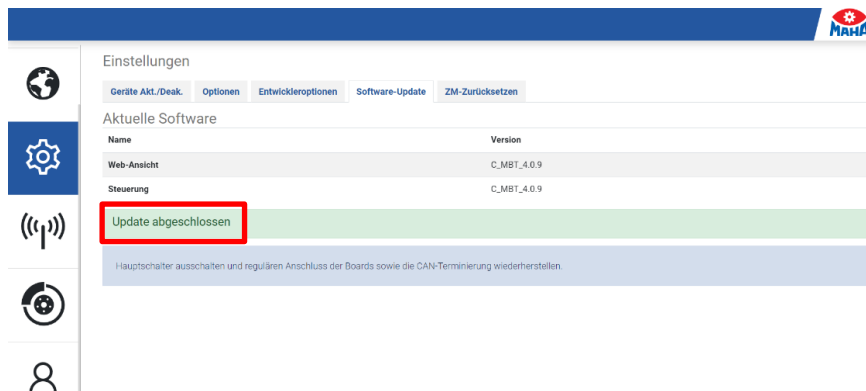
MAHA

Einstellungen

Geräte Akt./Deak. Optionen Entwickleroptionen Software-Update ZM-Zurücksetzen

Aktuelle Software

| Name | Version |
|---|---|
| Web-Ansicht | C_MBT_4.0.9 |
| Steuerung | C_MBT_4.0.9 |

Update abgeschlossen

Hauptschalter ausschalten und regulären Anschluss der Boards sowie die CAN-Terminierung wiederherstellen.